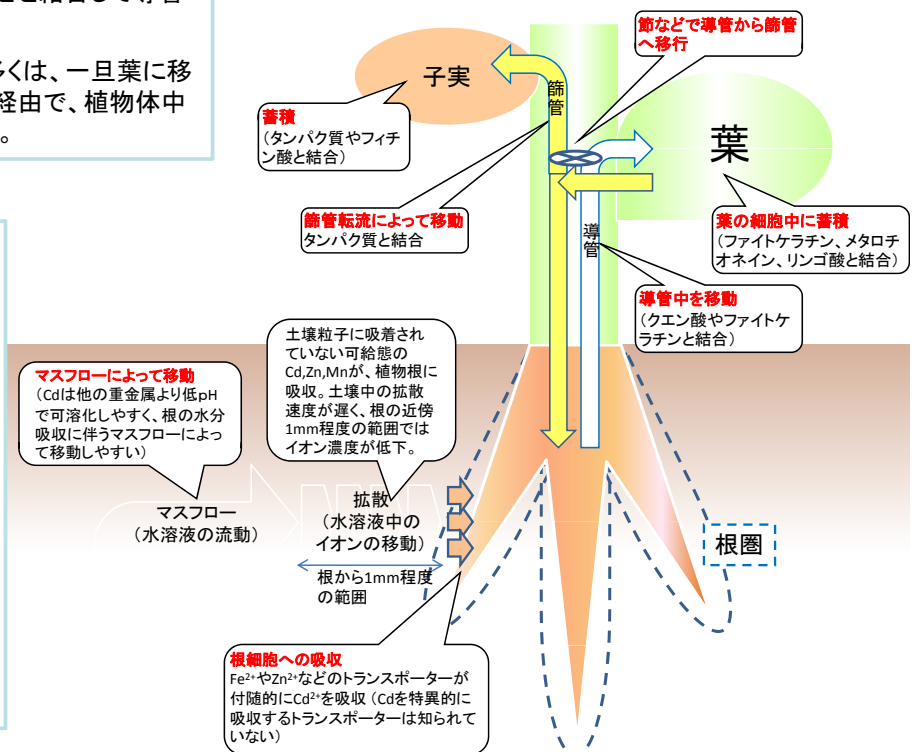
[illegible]と結合して存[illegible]

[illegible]くは、一旦葉に移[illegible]経由で、植物体中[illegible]。

節などで導管から篩管へ移行

子実

篩管

蓄積
（タンパク質やフィチン酸と結合）

葉

篩管転流によって移動
タンパク質と結合

導管

葉の細胞中に蓄積
（ファイトケラチン、メタロチオネイン、リンゴ酸と結合）

導管中を移動
（クエン酸やファイトケラチンと結合）

土壌粒子に吸着されていない可給態のCd,Zn,Mnが、植物根に吸収。土壌中の拡散速度が遅く、根の近傍1mm程度の範囲ではイオン濃度が低下。

マスフローによって移動
（Cdは他の重金属より低pHで可溶化しやすく、根の水分吸収に伴うマスフローによって移動しやすい）

マスフロー
（水溶液の流動）

拡散
（水溶液中のイオンの移動）

根から1mm程度の範囲

根圏

根細胞への吸収
$Fe^{2+}$や$Zn^{2+}$などのトランスポーターが付随的に$Cd^{2+}$を吸収（Cdを特異的に吸収するトランスポーターは知られていない）